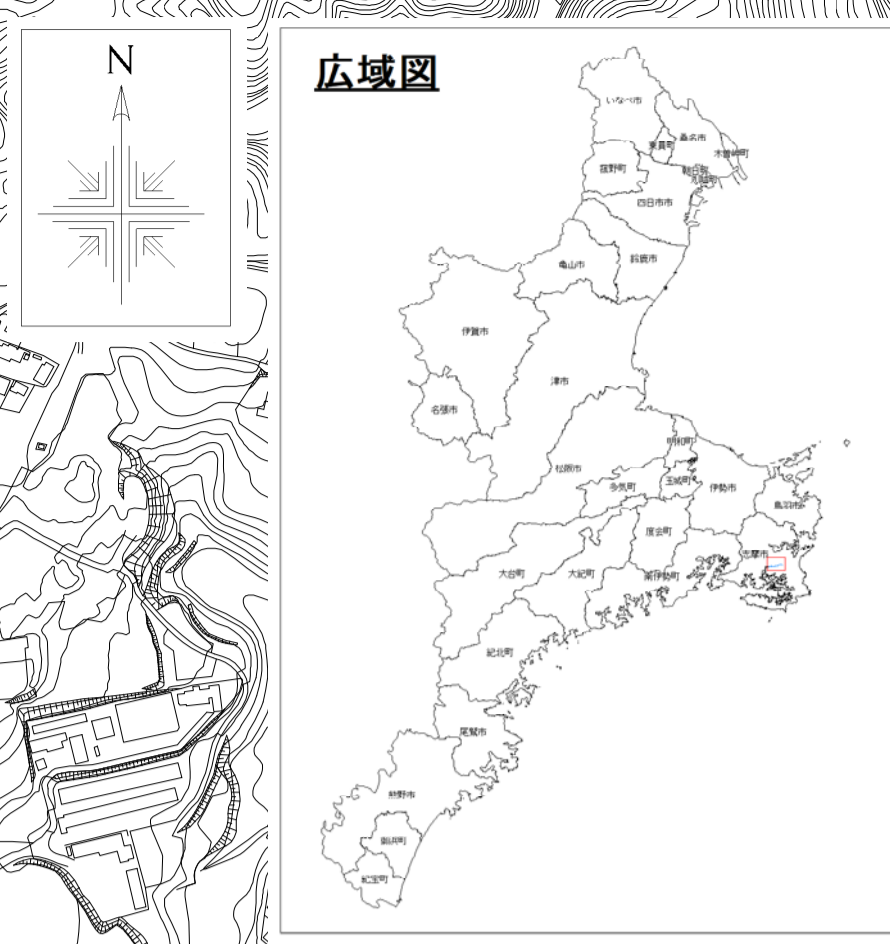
N

広域図

いなべ市

桑名市

東員町

木曽岬町

菰野町

朝日町

川越町

四日市市

亀山市

鈴鹿市

伊賀市

津市

名張市

明和町

松阪市

多気町

玉城町

伊勢市

鳥羽市

度会町

志摩市

大台町

大紀町

南伊勢町

紀北町

尾鷲市

熊野市

御浜町

紀宝町